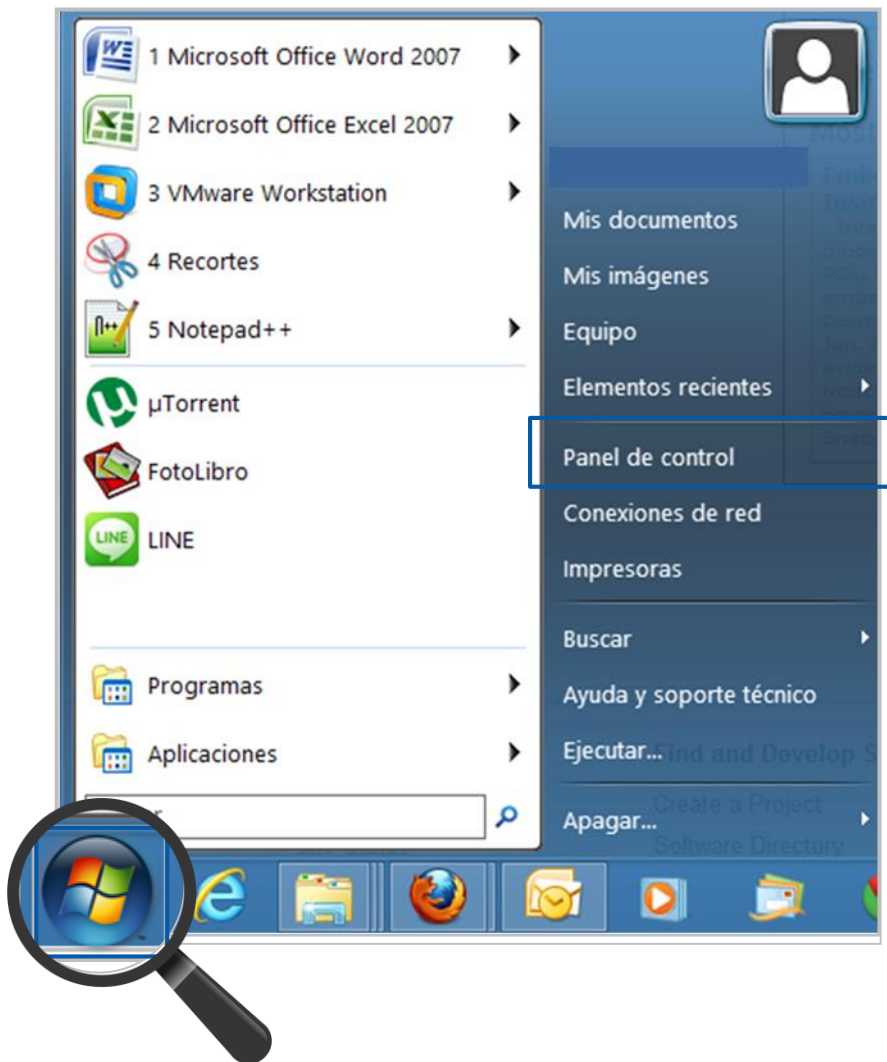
1 Microsoft Office Word 2007
2 Microsoft Office Excel 2007
3 VMware Workstation
4 Recortes
5 Notepad++
µTorrent
FotoLibro
LINE
Programas
Aplicaciones

Mis documentos
Mis imágenes
Equipo
Elementos recientes
Panel de control
Conexiones de red
Impresoras
Buscar
Ayuda y soporte técnico
Ejecutar...
Apagar...

Find and Develop S
Create a Project
Software Directory